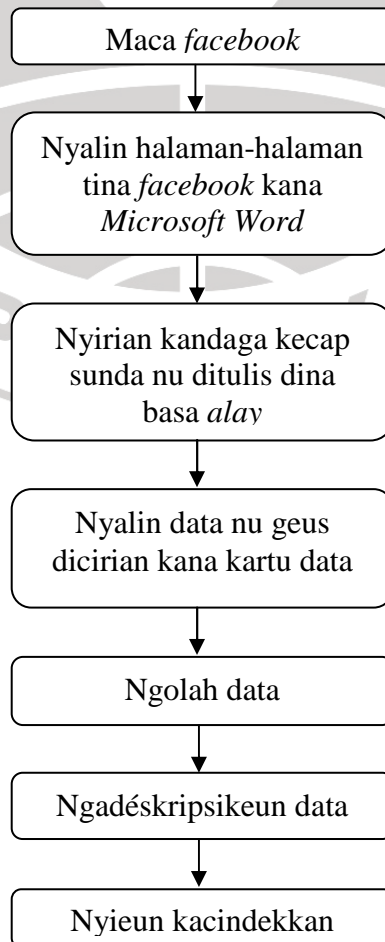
Maca *facebook*

Nyalin halaman-halaman tina *facebook* kana *Microsoft Word*

Nyirian kandaga kecap sunda nu ditulis dina basa *alay*

Nyalin data nu geus dicirian kana kartu data

Ngolah data

Ngadéskripsikeun data

Nyieun kacindekkan